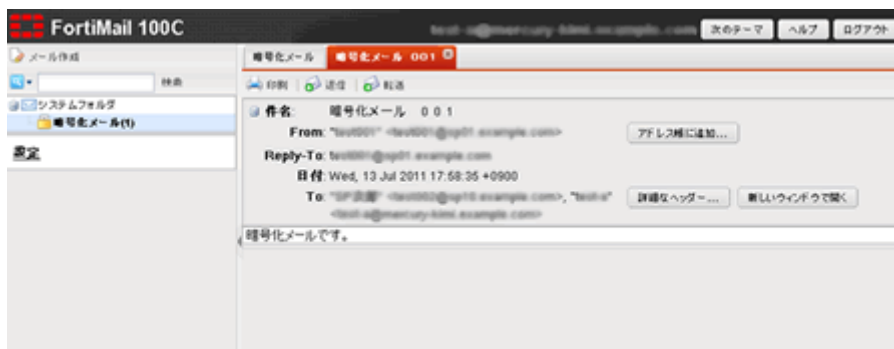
FortiMail 100C
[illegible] 次のテーマ ヘルプ ログアウト

メール作成
検索
システムフォルダ
暗号化メール(1)
設定

暗号化メール | 暗号化メール 001

印刷 | 返信 | 転送

件名: 暗号化メール 001
From: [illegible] アドレス帳に追加...
Reply-To: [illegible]
日付: Wed, 13 Jul 2011 17:58:35 +0900
To: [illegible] 詳細なヘッダー... 新しいウィンドウで開く
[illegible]

暗号化メールです。